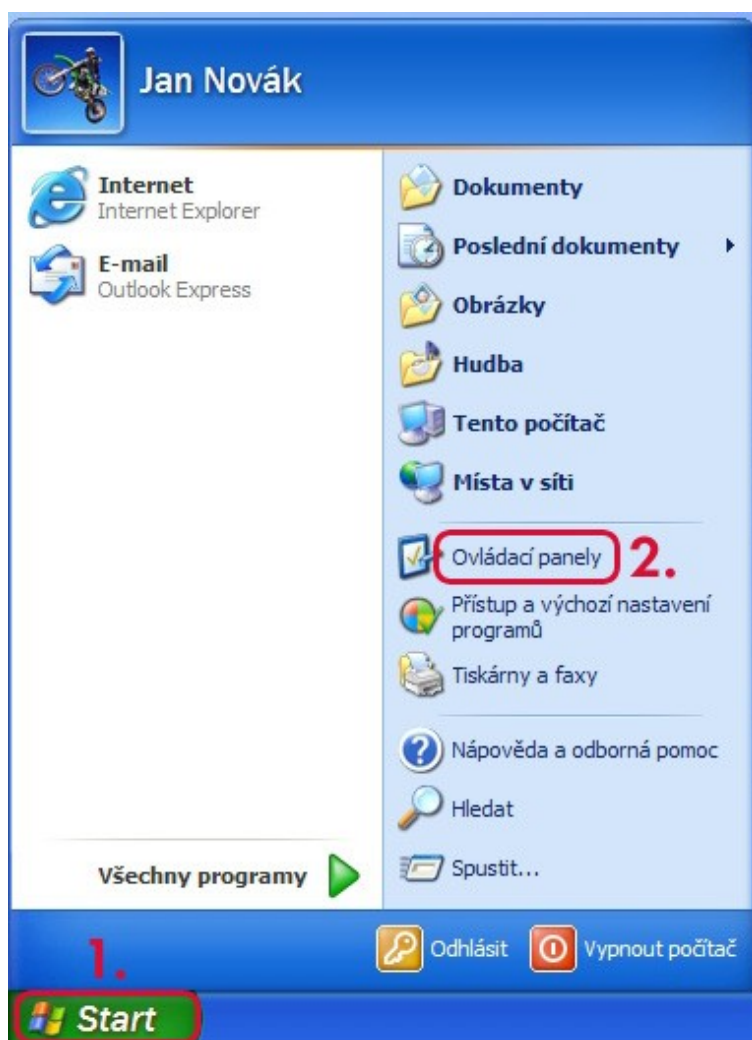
Jan Novák

Internet
Internet Explorer

E-mail
Outlook Express

Všechny programy

Dokumenty

Poslední dokumenty

Obrázky

Hudba

Tento počítač

Místa v síti

Ovládací panely

2.

Přístup a výchozí nastavení programů

Tiskárny a faxy

Nápověda a odborná pomoc

Hledat

Spustit...

Odhlásit

Vypnout počítač

1.

Start